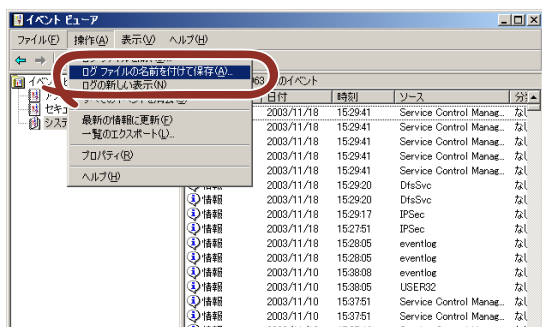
イベント ビューア

ファイル(F) 操作(A) 表示(V) ヘルプ(H)

ログ ファイルの名前を付けて保存(A)...
ログの新しい表示(N)
すべてのイベントを消去(C)
最新の情報に更新(F)
一覧のエクスポート(L)...
プロパティ(R)
ヘルプ(H)

イベ
セキュ
システ

63 のイベント

| | 日付 | 時刻 | ソース | 分 |
|---|---|---|---|---|
| | 2003/11/18 | 15:29:41 | Service Control Manag... | なし |
| | 2003/11/18 | 15:29:41 | Service Control Manag... | なし |
| | 2003/11/18 | 15:29:41 | Service Control Manag... | なし |
| | 2003/11/18 | 15:29:41 | Service Control Manag... | なし |
| | 2003/11/18 | 15:29:41 | Service Control Manag... | なし |
| 情報 | 2003/11/18 | 15:29:20 | DfsSvc | なし |
| 情報 | 2003/11/18 | 15:29:20 | DfsSvc | なし |
| 情報 | 2003/11/18 | 15:29:17 | IPSec | なし |
| 情報 | 2003/11/18 | 15:27:51 | IPSec | なし |
| 情報 | 2003/11/18 | 15:28:05 | eventlog | なし |
| 情報 | 2003/11/18 | 15:28:05 | eventlog | なし |
| 情報 | 2003/11/10 | 15:38:08 | eventlog | なし |
| 情報 | 2003/11/10 | 15:38:05 | USER32 | なし |
| 情報 | 2003/11/10 | 15:37:51 | Service Control Manag... | なし |
| 情報 | 2003/11/10 | 15:37:51 | Service Control Manag... | なし |